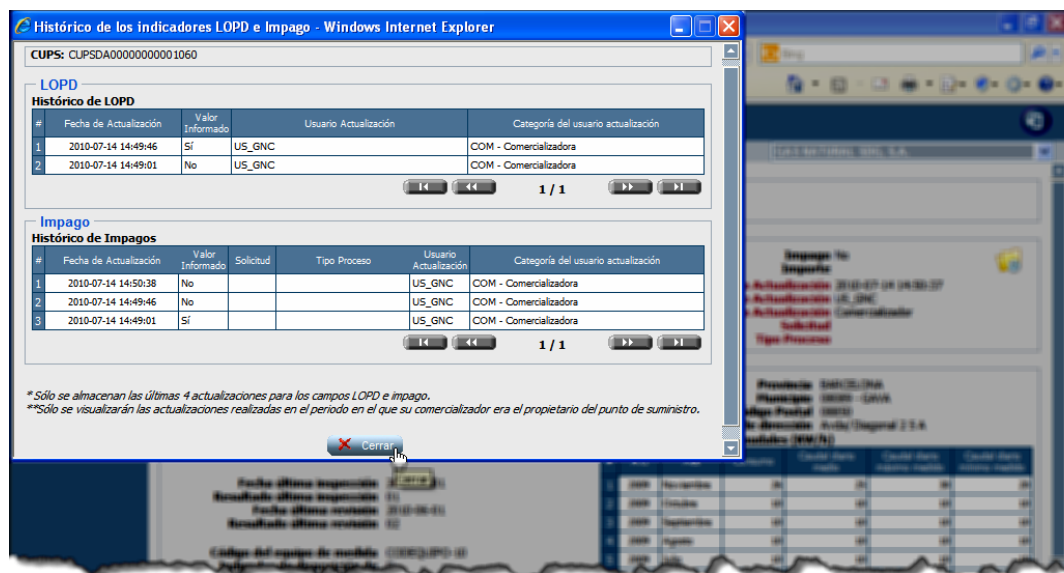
Histórico de los indicadores LOPD e Impago - Windows Internet Explorer

CUPS: CUPSDA00000000001060

LOPD
Histórico de LOPD

| # | Fecha de Actualización | Valor Informado | Usuario Actualización | Categoría del usuario actualización |
|---|---|---|---|---|
| 1 | 2010-07-14 14:49:46 | Sí | US_GNC | COM - Comercializadora |
| 2 | 2010-07-14 14:49:01 | No | US_GNC | COM - Comercializadora |

1 / 1

Impago
Histórico de Impagos

| # | Fecha de Actualización | Valor Informado | Solicitud | Tipo Proceso | Usuario Actualización | Categoría del usuario actualización |
|---|---|---|---|---|---|---|
| 1 | 2010-07-14 14:50:38 | No | | | US_GNC | COM - Comercializadora |
| 2 | 2010-07-14 14:49:46 | No | | | US_GNC | COM - Comercializadora |
| 3 | 2010-07-14 14:49:01 | Sí | | | US_GNC | COM - Comercializadora |

1 / 1

* Sólo se almacenan las últimas 4 actualizaciones para los campos LOPD e impago.
**Sólo se visualizarán las actualizaciones realizadas en el periodo en el que su comercializador era el propietario del punto de suministro.

Cerrar